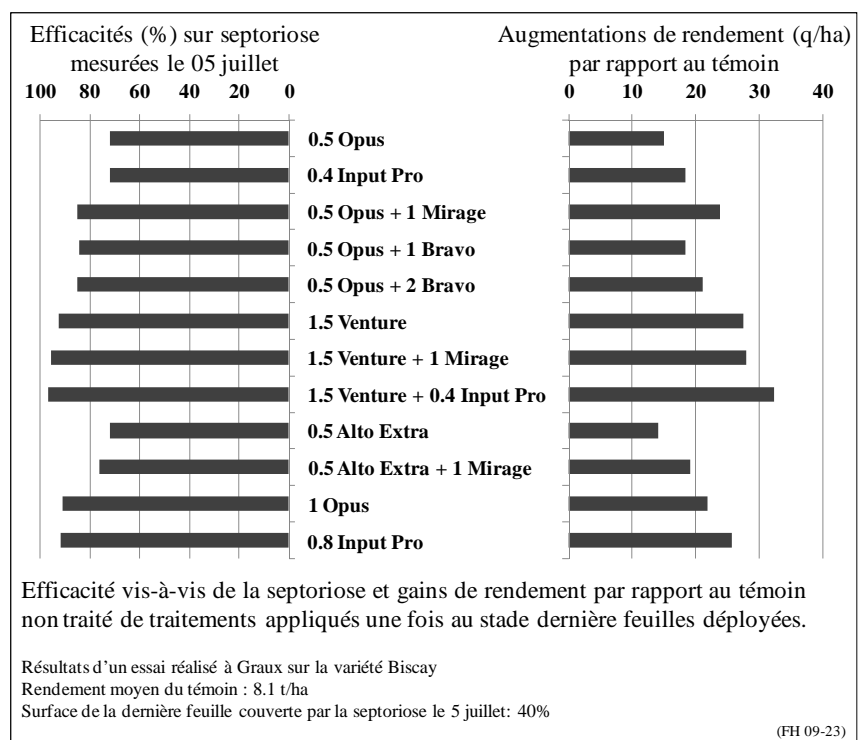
Efficacités (%) sur septoriose mesurées le 05 juillet

100 80 60 40 20 0

Augmentations de rendement (q/ha) par rapport au témoin

0 10 20 30 40

0.5 Opus
0.4 Input Pro
0.5 Opus + 1 Mirage
0.5 Opus + 1 Bravo
0.5 Opus + 2 Bravo
1.5 Venture
1.5 Venture + 1 Mirage
1.5 Venture + 0.4 Input Pro
0.5 Alto Extra
0.5 Alto Extra + 1 Mirage
1 Opus
0.8 Input Pro

Efficacité vis-à-vis de la septoriose et gains de rendement par rapport au témoin non traité de traitements appliqués une fois au stade dernière feuilles déployées.

Résultats d'un essai réalisé à Graux sur la variété Biscay
Rendement moyen du témoin : 8.1 t/ha
Surface de la dernière feuille couverte par la septoriose le 5 juillet: 40%

(FH 09-23)